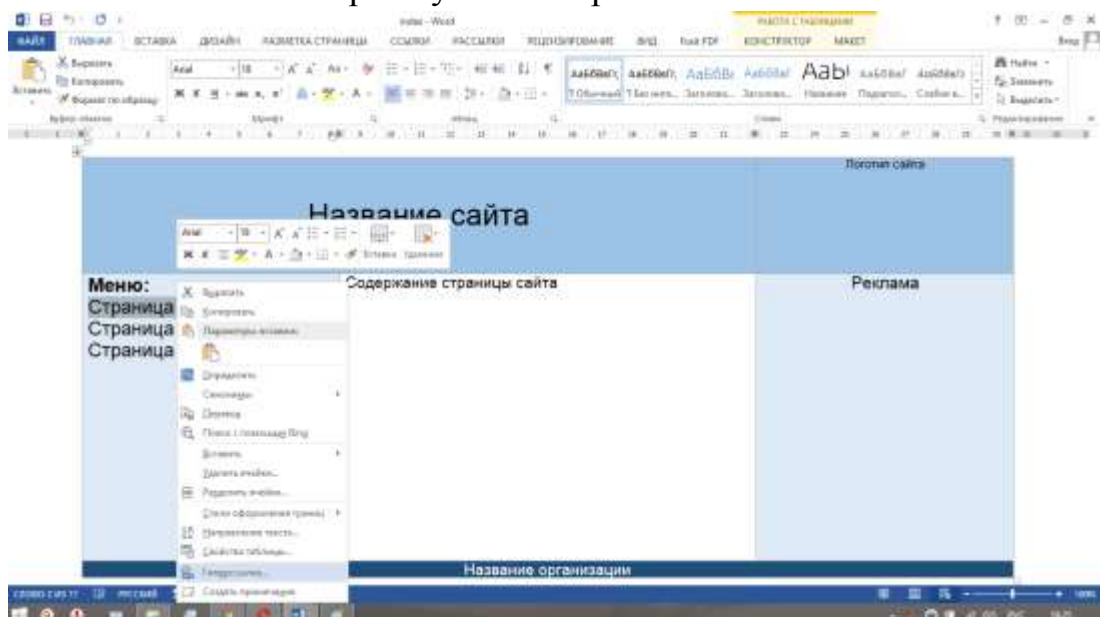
index - Word

РАБОТА С ТАБЛИЦАМИ

ФАЙЛ ГЛАВНАЯ ВСТАВКА ДИЗАЙН РАЗМЕТКА СТРАНИЦЫ ССЫЛКИ РАССЫЛКИ РЕЦЕНЗИРОВАНИЕ ВИД Foxit PDF КОНСТРУКТОР МАКЕТ

Вставить Вырезать Копировать Формат по образцу

Буфер обмена Шрифт Абзац Стили

Arial 18

АаБбВвГг, АаБбВвГг, АаБбВі АаБбВв АаБ! АаБбВвГ АаБбВвГ

1 Обычный 1 Без инте... Заголово... Заголово... Название Подзагол... Слабое в...

Найти Заменить Выделить

Редактирование

Логотип сайта

Название сайта

Arial 18

Вставка Удаление

Меню:

Страница

Страница

Страница

Содержание страницы сайта

Реклама

Вырезать

Копировать

Параметры вставки:

Орфография

Синонимы

Перевод

Поиск с помощью Bing

Вставить

Удалить ячейки...

Разделить ячейки...

Стили оформления границ

Направление текста...

Свойства таблицы...

Гиперссылка...

Создать примечание

Название организации

СЛОВО 1 ИЗ 17 РУССКИЙ